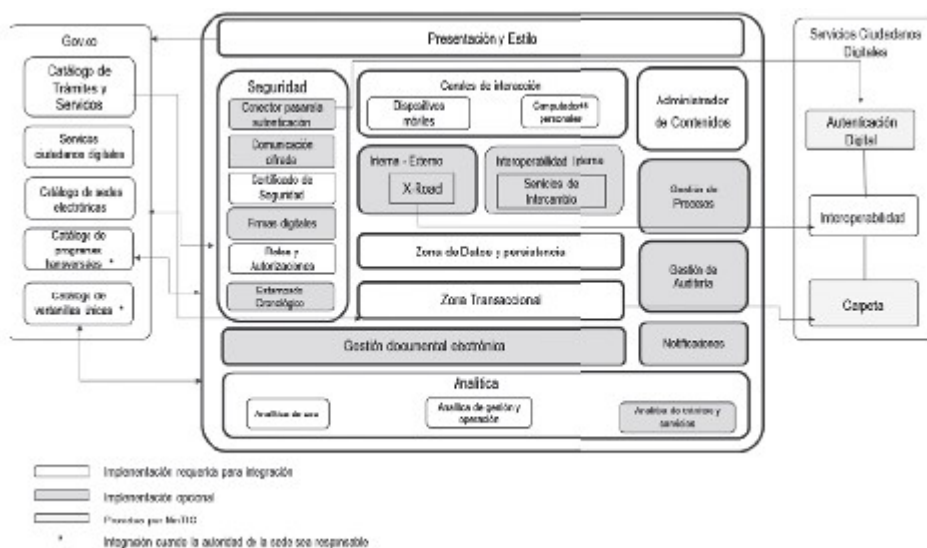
Gov.co

Catálogo de Trámites y Servicios

Servicios ciudadanos digitales

Catálogo de sedes electrónicas

Catálogo de programas transversales *

Catálogo de ventanillas únicas *

Presentación y Estilo

Seguridad

Conector pasarela autenticación

Comunicación cifrada

Certificado de Seguridad

Firmas digitales

Roles y Autorizaciones

Estampado Cronológico

Canales de interacción

Dispositivos móviles

Computadores personales

Administrador de Contenidos

Interna - Externa

X-Road

Interoperabilidad interna

Servicios de Intercambio

Gestión de Procesos

Zona de Datos y persistencia

Gestión de Auditoría

Zona Transaccional

Gestión documental electrónica

Notificaciones

Analítica

Analítica de uso

Analítica de gestión y operación

Analítica de trámites y servicios

Servicios Ciudadanos Digitales

Autenticación Digital

Interoperabilidad

Carpeta

Implementación requerida para integración

Implementación opcional

Provistos por MinTIC

* Integración cuando la autoridad de la sede sea responsable